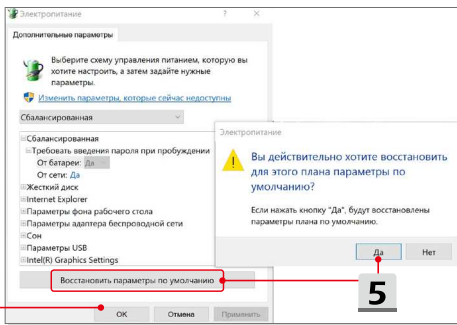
Электропитание ? ×

Дополнительные параметры

Выберите схему управления питанием, которую вы хотите настроить, а затем задайте нужные параметры.

Изменить параметры, которые сейчас недоступны

Сбалансированная

Сбалансированная
Требовать введения пароля при пробуждении
От батареи: Да
От сети: Да
Жесткий диск
Internet Explorer
Параметры фона рабочего стола
Параметры адаптера беспроводной сети
Сон
Параметры USB
Intel(R) Graphics Settings

Восстановить параметры по умолчанию

ОК Отмена Применить

Электропитание

Вы действительно хотите восстановить для этого плана параметры по умолчанию?

Если нажать кнопку "Да", будут восстановлены параметры плана по умолчанию.

Да Нет

5